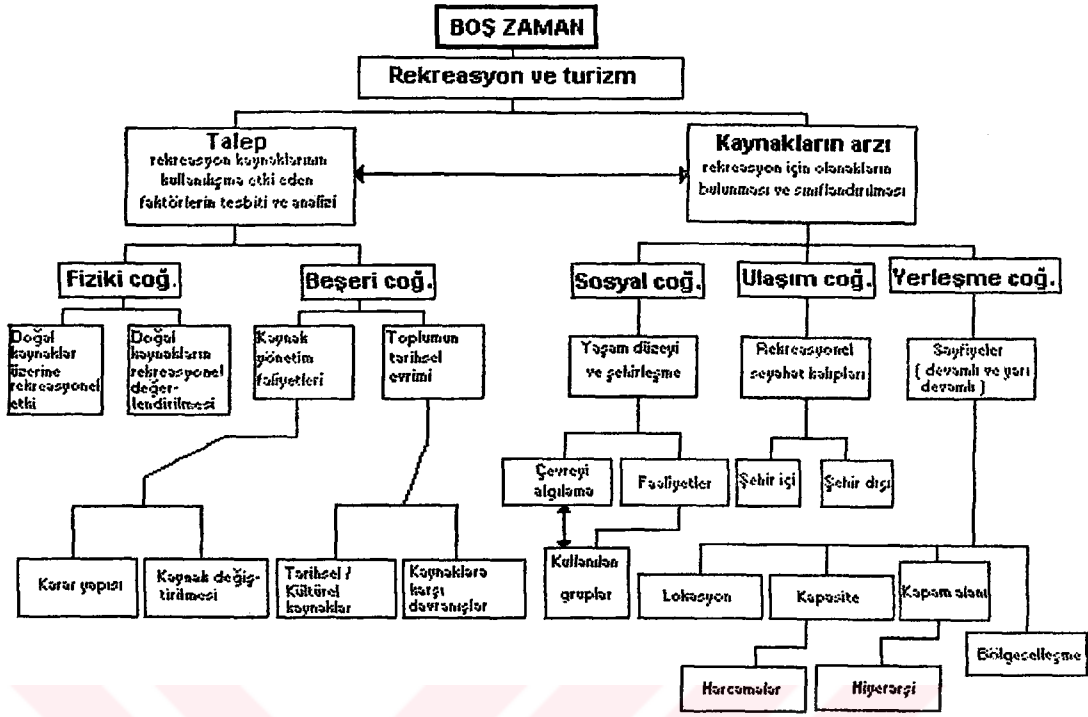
BOŞ ZAMAN

Rekreasyon ve turizm

Talep
rekreasyon kaynaklarının kullanılışına etki eden faktörlerin tesbiti ve analizi

Kaynakların arzı
rekreasyon için olanakların bulunması ve sınıflandırılması

Fiziki coğ.

Beşeri coğ.

Sosyal coğ.

Ulaşım coğ.

Yerleşme coğ.

Doğal kaynaklar üzerine rekreasyonel etki

Doğal kaynakların rekreasyonel değerlendirilmesi

Kaynak yönetim faliyetleri

Toplumun tarihsel evrimi

Yaşam düzeyi ve şehirleşme

Rekreasyonel seyahat kalıpları

Sayfiyeler ( devamlı ve yarı devamlı )

Çevreyi algılama

Faaliyetler

Şehir içi

Şehir dışı

Karar yapısı

Kaynak değiştirilmesi

Tarihsel / Kültürel kaynaklar

Kaynaklara karşı davranışlar

Kullanılan gruplar

Lokasyon

Kapasite

Kapsam alanı

Bölgeselleşme

Harcamalar

Hiyerarşi